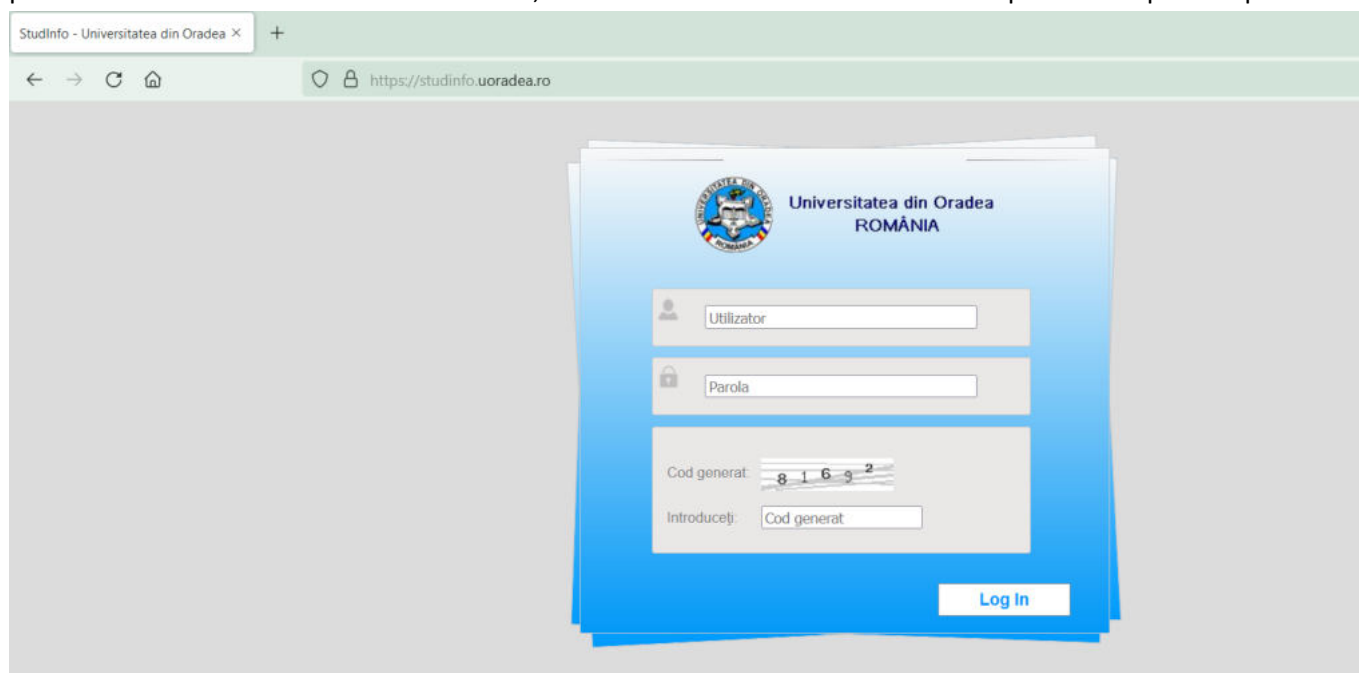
StudInfo - Universitatea din Oradea ×

https://studinfo.uoradea.ro

UNIVERSITATEA DIN ORADEA
ROMÂNIA

Universitatea din Oradea
ROMÂNIA

Utilizator

Parola

Cod generat: 8 1 6 9 2

Introduceți: Cod generat

Log In